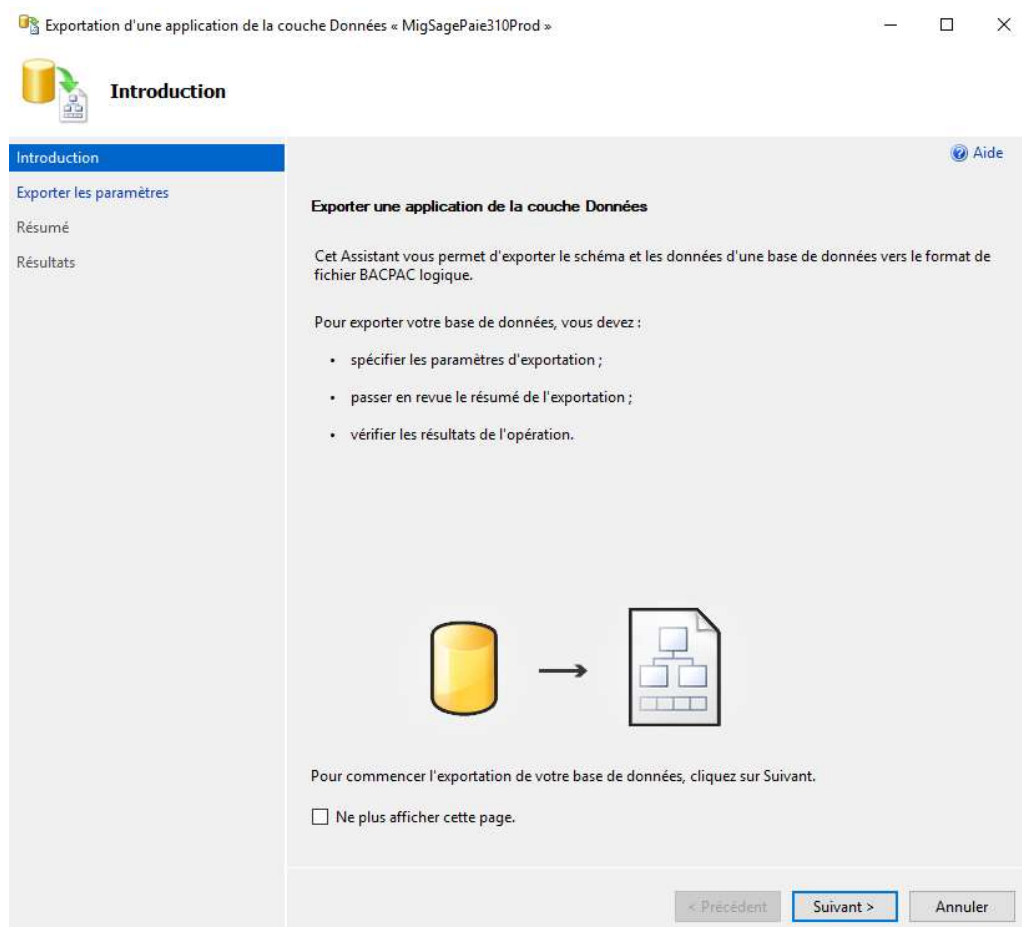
Exportation d'une application de la couche Données « MigSagePaie310Prod »

Introduction

Introduction
Exporter les paramètres
Résumé
Résultats

Aide

Exporter une application de la couche Données

Cet Assistant vous permet d'exporter le schéma et les données d'une base de données vers le format de fichier BACPAC logique.

Pour exporter votre base de données, vous devez :

• spécifier les paramètres d'exportation ;

• passer en revue le résumé de l'exportation ;

• vérifier les résultats de l'opération.

Pour commencer l'exportation de votre base de données, cliquez sur Suivant.

Ne plus afficher cette page.

< Précédent
Suivant >
Annuler